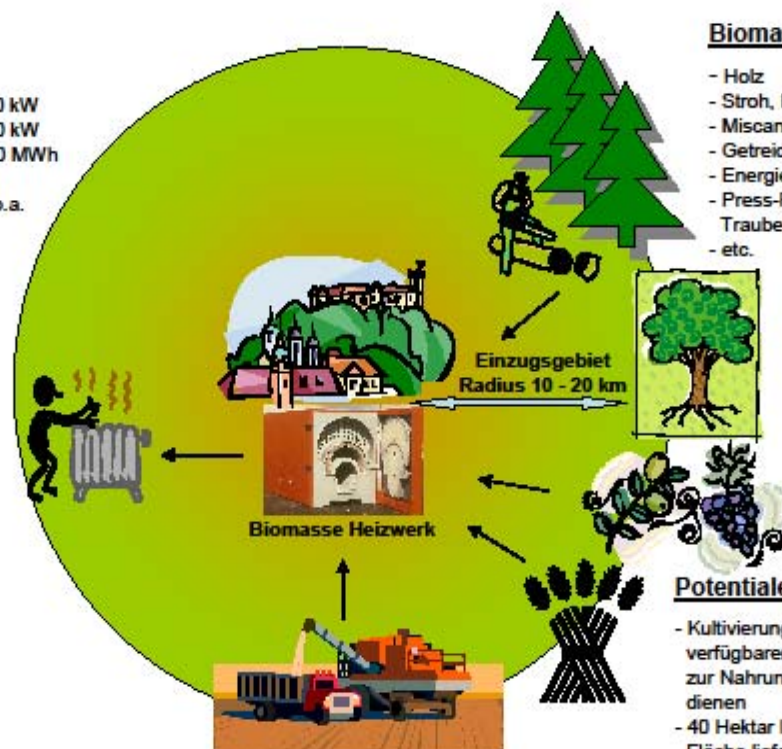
0 kW
0 kW
0 MWh

p.a.

Bioma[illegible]

- Holz
- Stroh, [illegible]
- Miscan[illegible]
- Getreid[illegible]
- Energi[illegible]
- Press-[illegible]
Traube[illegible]
- etc.

Einzugsgebiet
Radius 10 - 20 km

Biomasse Heizwerk

Potentiale

- Kultivierung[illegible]
verfügbare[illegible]
zur Nahrun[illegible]
dienen
- 40 Hektar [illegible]
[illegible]